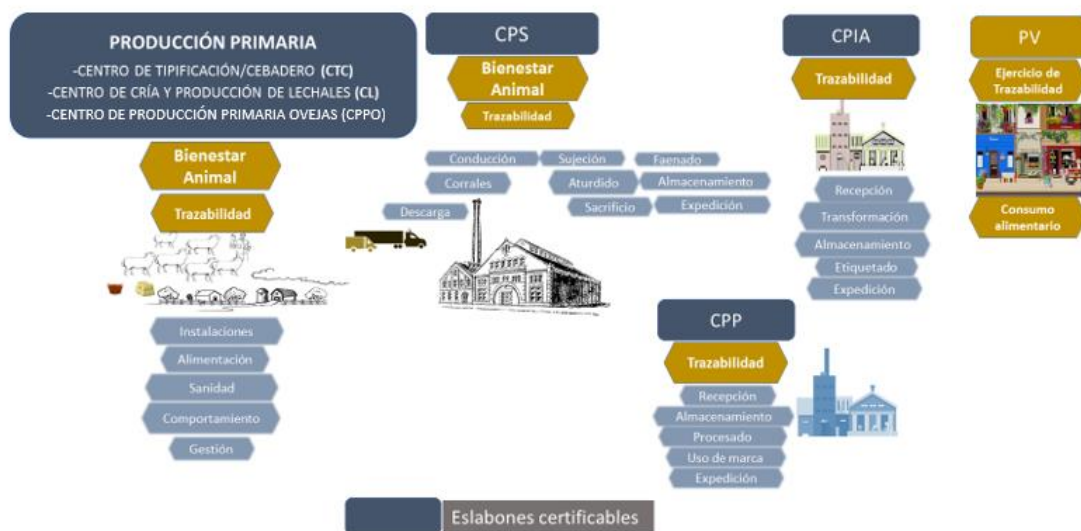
PRODUCCIÓN PRIMARIA
-CENTRO DE TIPIFICACIÓN/CEBADERO (CTC)
-CENTRO DE CRÍA Y PRODUCCIÓN DE LECHALES (CL)
-CENTRO DE PRODUCCIÓN PRIMARIA OVEJAS (CPPO)

Bienestar Animal
Trazabilidad

Instalaciones
Alimentación
Sanidad
Comportamiento
Gestión

CPS
Bienestar Animal
Trazabilidad

Conducción
Sujeción
Faenado
Corrales
Aturdido
Almacenamiento
Descarga
Sacrificio
Expedición

CPIA
Trazabilidad
Recepción
Transformación
Almacenamiento
Etiquetado
Expedición

PV
Ejercicio de Trazabilidad
Consumo alimentario

CPP
Trazabilidad
Recepción
Almacenamiento
Procesado
Uso de marca
Expedición

Eslabones certificables